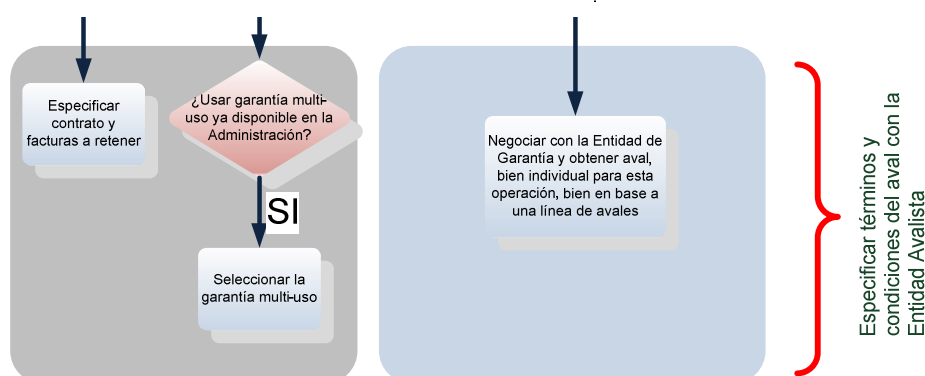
Especificar contrato y facturas a retener

¿Usar garantía multi-uso ya disponible en la Administración?

SI

Seleccionar la garantía multi-uso

Negociar con la Entidad de Garantía y obtener aval, bien individual para esta operación, bien en base a una línea de avales

Especificar términos y condiciones del aval con la Entidad Avalista